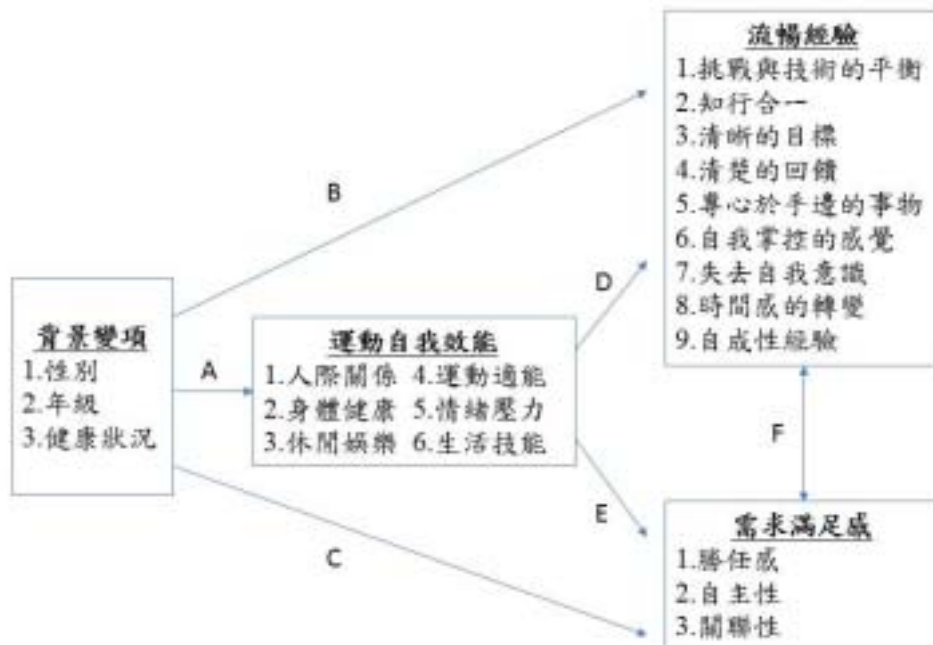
流暢經驗
1.挑戰與技術的平衡
2.知行合一
3.清晰的目標
4.清楚的回饋
5.專心於手邊的事物
6.自我掌控的感覺
7.失去自我意識
8.時間感的轉變
9.自成性經驗

B

D

背景變項
1.性別
2.年級
3.健康狀況

A

運動自我效能
1.人際關係 4.運動適能
2.身體健康 5.情緒壓力
3.休閒娛樂 6.生活技能

F

E

C

需求滿足感
1.勝任感
2.自主性
3.關聯性